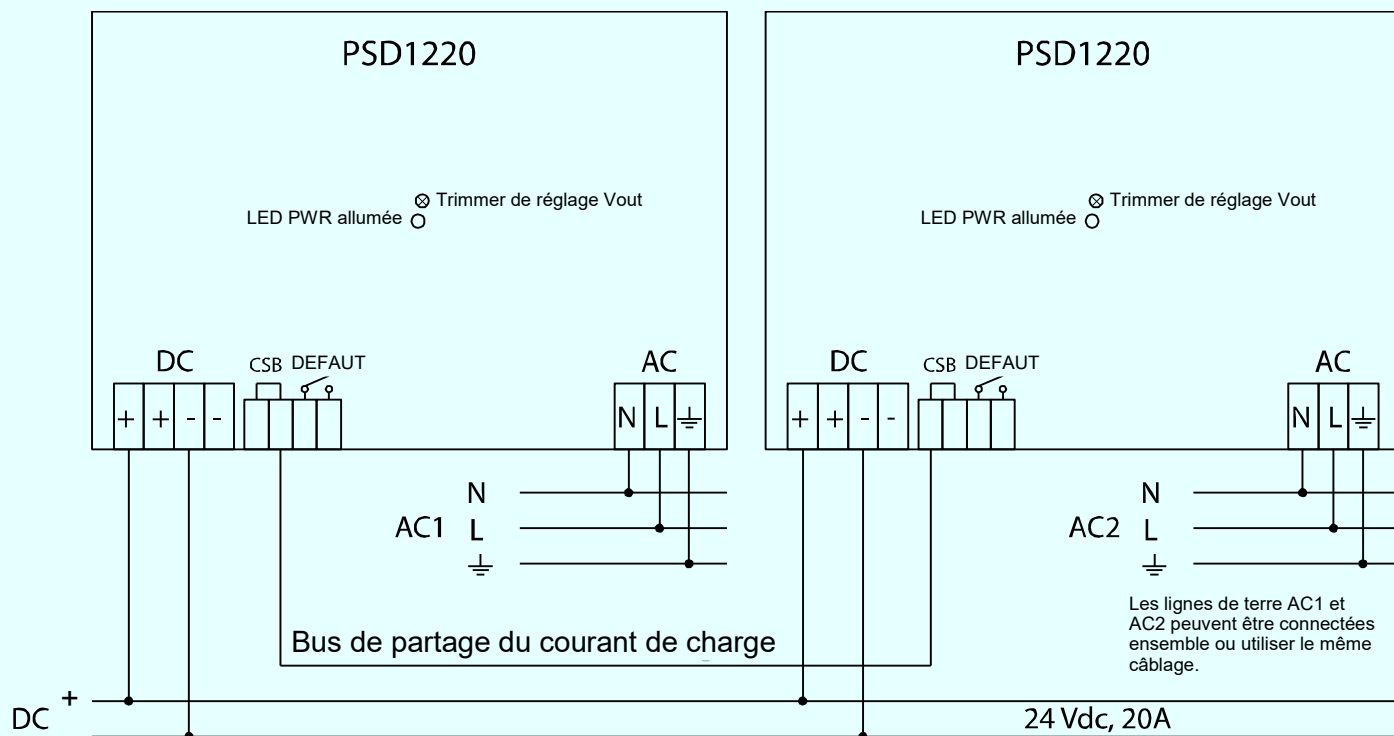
PSD1220

Trimmer de réglage Vout
LED PWR allumée

DC
CSB DEFAUT
AC
+ + - -
N L ⏚

PSD1220

Trimmer de réglage Vout
LED PWR allumée

DC
CSB DEFAUT
AC
+ + - -
N L ⏚

N
AC1 L
⏚

N
AC2 L
⏚

Les lignes de terre AC1 et AC2 peuvent être connectées ensemble ou utiliser le même câblage.

Bus de partage du courant de charge

DC +

24 Vdc, 20A